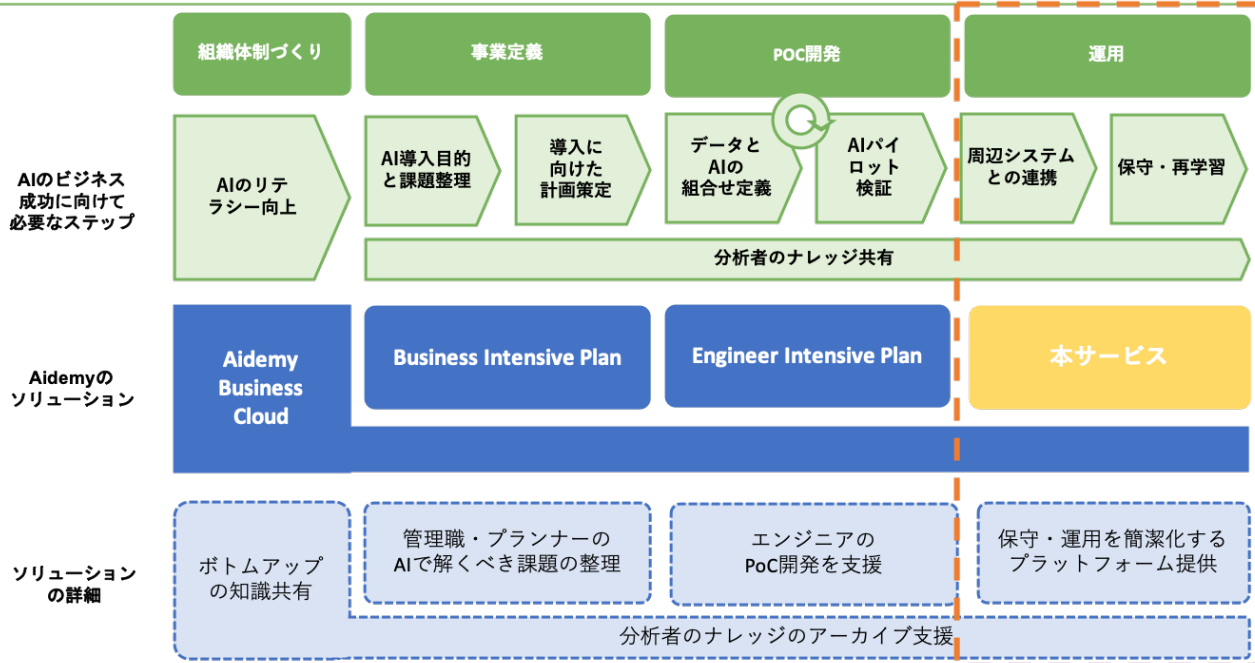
組織体制づくり

事業定義

POC開発

運用

AIのビジネス成功に向けて必要なステップ

AIのリテラシー向上

AI導入目的と課題整理

導入に向けた計画策定

データとAIの組合せ定義

AIパイロット検証

周辺システムとの連携

保守・再学習

分析者のナレッジ共有

Aidemyのソリューション

Aidemy Business Cloud

Business Intensive Plan

Engineer Intensive Plan

本サービス

ソリューションの詳細

ボトムアップの知識共有

管理職・プランナーのAIで解くべき課題の整理

エンジニアのPoC開発を支援

保守・運用を簡潔化するプラットフォーム提供

分析者のナレッジのアーカイブ支援